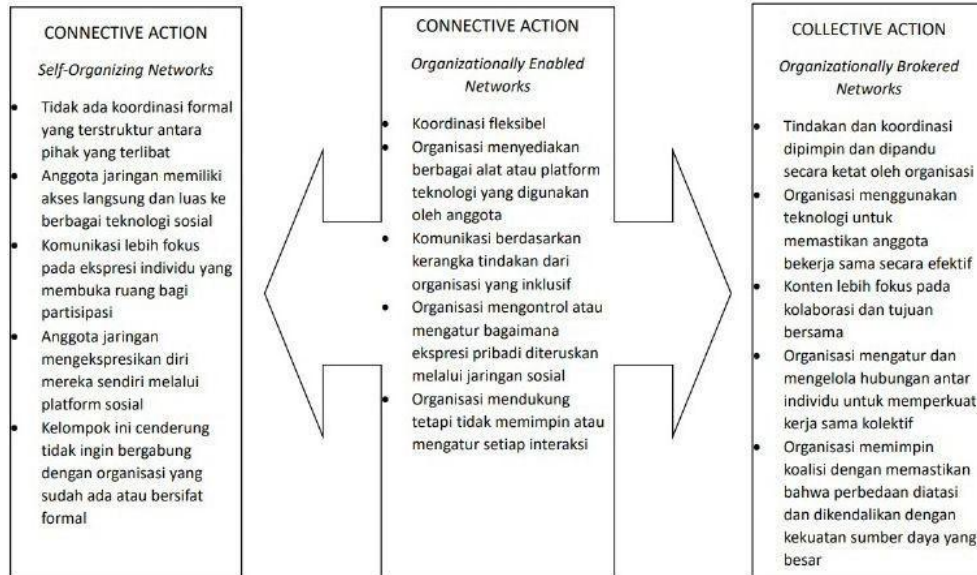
CONNECTIVE ACTION

*Self-Organizing Networks*

- Tidak ada koordinasi formal yang terstruktur antara pihak yang terlibat
- Anggota jaringan memiliki akses langsung dan luas ke berbagai teknologi sosial
- Komunikasi lebih fokus pada ekspresi individu yang membuka ruang bagi partisipasi
- Anggota jaringan mengekspresikan diri mereka sendiri melalui platform sosial
- Kelompok ini cenderung tidak ingin bergabung dengan organisasi yang sudah ada atau bersifat formal

CONNECTIVE ACTION

*Organizationally Enabled Networks*

- Koordinasi fleksibel
- Organisasi menyediakan berbagai alat atau platform teknologi yang digunakan oleh anggota
- Komunikasi berdasarkan kerangka tindakan dari organisasi yang inklusif
- Organisasi mengontrol atau mengatur bagaimana ekspresi pribadi diteruskan melalui jaringan sosial
- Organisasi mendukung tetapi tidak memimpin atau mengatur setiap interaksi

COLLECTIVE ACTION

*Organizationally Brokered Networks*

- Tindakan dan koordinasi dipimpin dan dipandu secara ketat oleh organisasi
- Organisasi menggunakan teknologi untuk memastikan anggota bekerja sama secara efektif
- Konten lebih fokus pada kolaborasi dan tujuan bersama
- Organisasi mengatur dan mengelola hubungan antar individu untuk memperkuat kerja sama kolektif
- Organisasi memimpin koalisi dengan memastikan bahwa perbedaan diatasi dan dikendalikan dengan kekuatan sumber daya yang besar